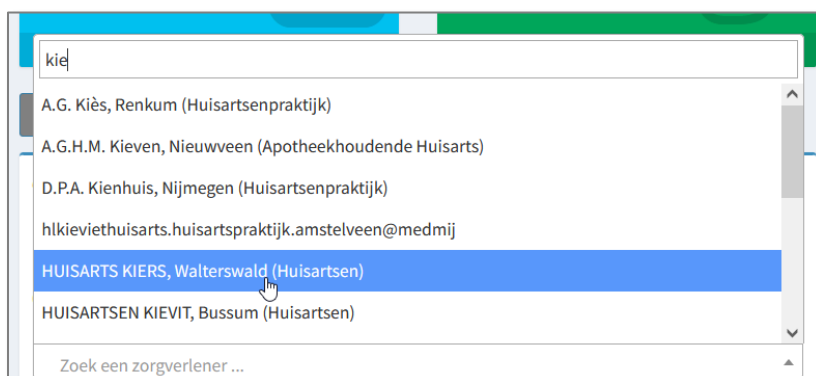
kie

A.G. Kiès, Renkum (Huisartsenpraktijk)

A.G.H.M. Kieven, Nieuwveen (Apotheekhoudende Huisarts)

D.P.A. Kienhuis, Nijmegen (Huisartsenpraktijk)

hlkieviethuisarts.huisartspraktijk.amstelveen@medmij

HUISARTS KIERS, Walterswald (Huisartsen)

HUISARTSEN KIEVIT, Bussum (Huisartsen)

Zoek een zorgverlener ...